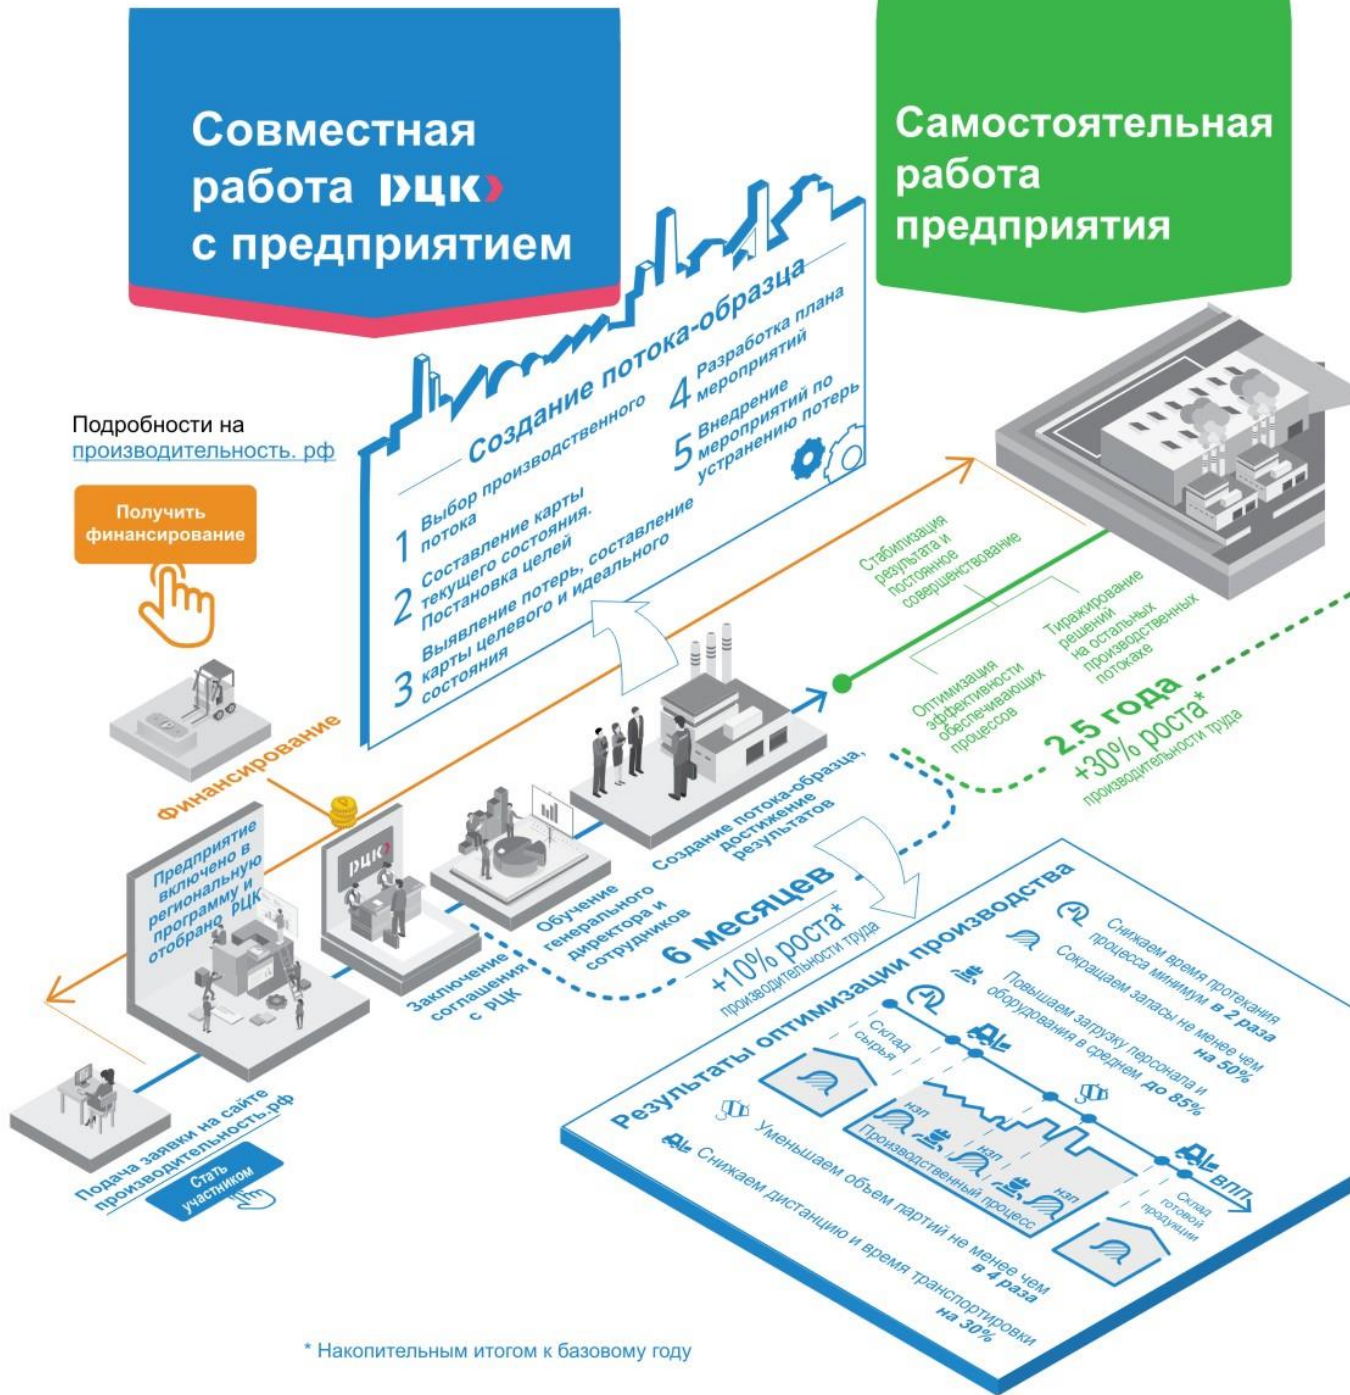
Совместная работа РЦК с предприятием

Самостоятельная работа предприятия

Подробности на производительность. рф

Получить финансирование

Создание потока-образца

1 Выбор производственного потока
2 Составление карты текущего состояния. Постановка целей
3 Выявление потерь, составление карты целевого и идеального состояния
4 Разработка плана мероприятий
5 Внедрение мероприятий по устранению потерь

Стабилизация результата и постоянное совершенствование

Тиражирование решений на остальных производственных потоках

Оптимизация эффективности обеспечивающих процессов

2.5 года
+30% роста* производительности труда

Финансирование

Предприятие включено в региональную программу и отобрано РЦК

РЦК

Заключение соглашения с РЦК

Обучение генерального директора и сотрудников

Создание потока-образца, достижение результатов

6 месяцев
+10% роста* производительности труда

Подача заявки на сайте производительность.рф

Стать участником

Результаты оптимизации производства

Снижаем время протекания процесса минимум в 2 раза

Сокращаем запасы не менее чем на 50%

Повышаем загрузку персонала и оборудования в среднем до 85%

Уменьшаем объем партий не менее чем в 4 раза

Снижаем дистанцию и время транспортировки на 30%

Склад сырья

НЗП

НЗП

НЗП

Производственный процесс

ВПП

Склад готовой продукции

* Накопительным итогом к базовому году